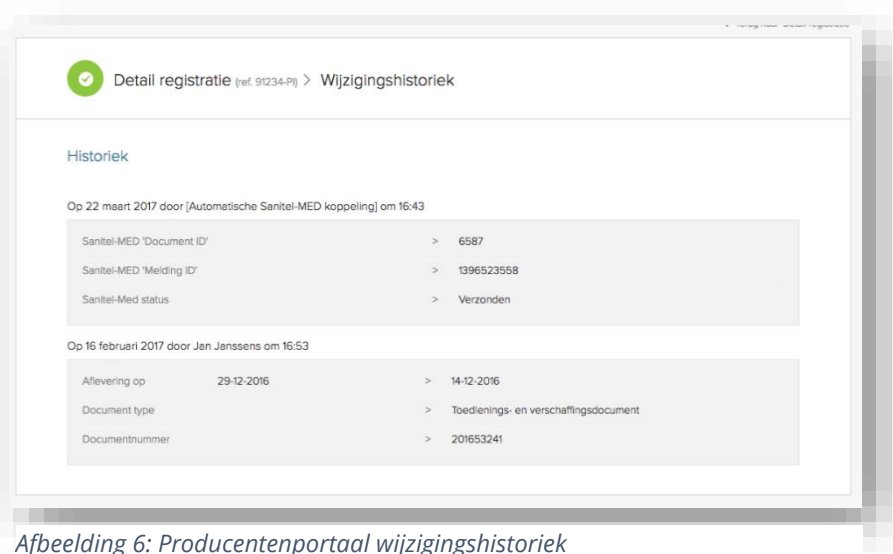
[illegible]

Detail registratie (ref. 91234-PI) > Wijzigingshistoriek

Historiek

Op 22 maart 2017 door [Automatische Sanitel-MED koppeling] om 16:43

| | | | |
|---|---|---|---|
| Sanitel-MED 'Document ID' | | > | 6587 |
| Sanitel-MED 'Melding ID' | | > | 1396523558 |
| Sanitel-Med status | | > | Verzonden |

Op 16 februari 2017 door Jan Janssens om 16:53

| | | | |
|---|---|---|---|
| Aflevering op | 29-12-2016 | > | 14-12-2016 |
| Document type | | > | Toedienings- en verschaffingsdocument |
| Documentnummer | | > | 201653241 |

Afbeelding 6: Producentenportaal wijzigingshistoriek